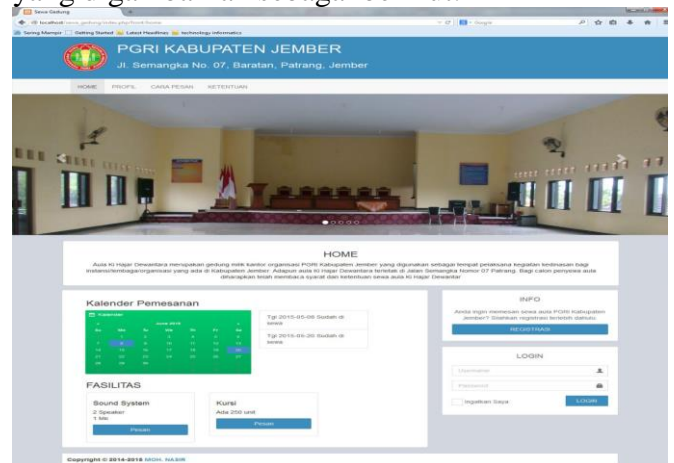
yang digunakan sebagai berikut:

Sewa Gedung

localhost/sewa_gedung/index.php/booth/home

Google

Sering Mampir Getting Started Latest Headlines technology informatic

PGRI KABUPATEN JEMBER
Jl. Semangka No. 07, Baratan, Patrang, Jember

HOME PROFIL CARA PESAN KETENTUAN

HOME
Aula Ki Hajar Dewantara merupakan gedung milik kantor organisasi PGRI Kabupaten Jember yang digunakan sebagai tempat pelaksana kegiatan kedinasan bagi instansi/lembaga/organisasi yang ada di Kabupaten Jember. Adapun aula Ki Hajar Dewantara terletak di Jalan Semangka Nomor 07 Patrang. Bagi calon penyewa aula diharapkan lebih membaca syarat dan ketentuan sewa aula Ki Hajar Dewantar

Kalender Pemesanan

Kalender
June 2015
Su Mo Tu We Th Fr Sa

Tgl 2015-06-06 Sudah di sewa
Tgl 2015-06-20 Sudah di sewa

FASILITAS

Sound System
2 Speaker
1 Mic
Pesan

Kursi
Ada 200 unit
Pesan

INFO
Anda ingin memesan sewa aula PGRI Kabupaten Jember? Silahkan registrasi terlebih dahulu
REGISTRASI

LOGIN
Username
Password
Ingatkan Saya
LOGIN

Copyright © 2014-2015 MOH. NASIR